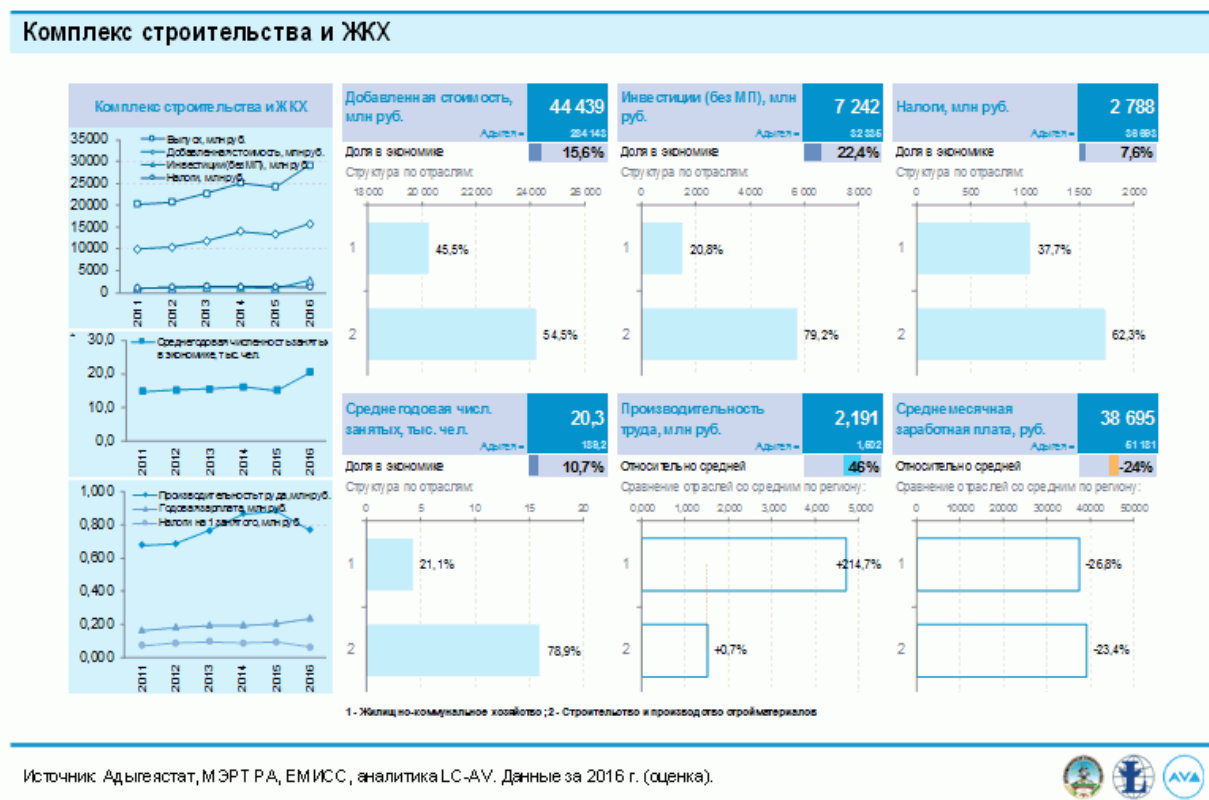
Комплекс строительства и ЖКХ

Комплекс строительства и ЖКХ

35000
30000
25000
20000
15000
10000
5000
0

Выпуск, млн руб.
Добавленная стоимость, млн руб.
Инвестиции (без МП), млн руб.
Налоги, млн руб.

2011 2012 2013 2014 2015 2016

30,0
20,0
10,0
0,0

Среднегодовая численность занятых в экономике, тыс. чел.

2011 2012 2013 2014 2015 2016

1,000
0,800
0,600
0,400
0,200
0,000

Производительность труда, млн руб.
Годовая зарплата, млн руб.
Налоги на 1 занятого, млн руб.

2011 2012 2013 2014 2015 2016

Добавленная стоимость, млн руб.
44 439
Адыгея = 284 143
Доля в экономике 15,6%
Структура по отраслям:
18 000 20 000 22 000 24 000 26 000
1 45,5%
2 54,5%

Инвестиции (без МП), млн руб.
7 242
Адыгея = 32 335
Доля в экономике 22,4%
Структура по отраслям:
0 2 000 4 000 6 000 8 000
1 20,8%
2 79,2%

Налоги, млн руб.
2 788
Адыгея = 36 693
Доля в экономике 7,6%
Структура по отраслям:
0 500 1 000 1 500 2 000
1 37,7%
2 62,3%

Среднегодовая числ. занятых, тыс. чел.
20,3
Адыгея = 189,2
Доля в экономике 10,7%
Структура по отраслям:
0 5 10 15 20
1 21,1%
2 78,9%

Производительность труда, млн руб.
2,191
Адыгея = 1,502
Относительно средней 46%
Сравнение отраслей со средним по региону:
0,000 1,000 2,000 3,000 4,000 5,000
1 +214,7%
2 +0,7%

Среднемесячная заработная плата, руб.
38 695
Адыгея = 51 181
Относительно средней -24%
Сравнение отраслей со средним по региону:
0 10000 20000 30000 40000 50000
1 -26,8%
2 -23,4%

1 - Жилищно-коммунальное хозяйство; 2 - Строительство и производство стройматериалов

Источник: Адыгеястат, МЭРТ РА, ЕМИСС, аналитика LC-AV. Данные за 2016 г. (оценка).

AVA